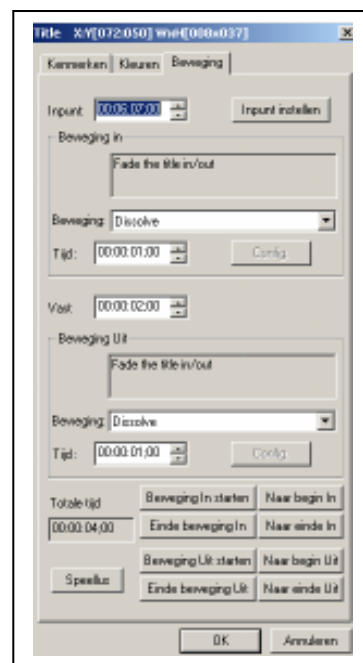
Title X/Y[072:050] W/H[000x037]

Kenmerken | Kleuren | Beweging

Inpunt 00:06:02:00

Inpunt instellen

Beweging in

Fade the title in/out

Beweging: Dissolve

Tijd: 00:00:01;00

Config

Vast: 00:00:02;00

Beweging Uit

Fade the title in/out

Beweging: Dissolve

Tijd: 00:00:01;00

Config

Totale tijd

00:00:04;00

Beweging In starten | Naar begin In

Einde beweging In | Naar einde In

Beweging Uit starten | Naar begin Uit

Speellus

Einde beweging Uit | Naar einde Uit

OK | Annuleren